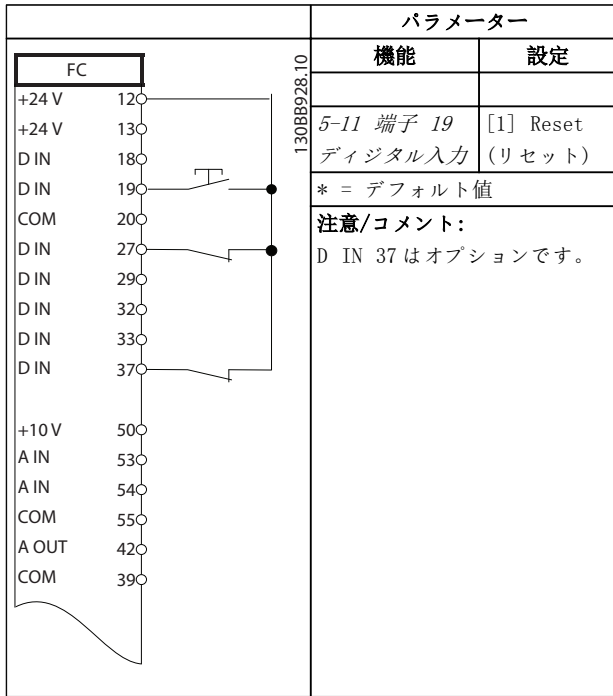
パラメーター

| 機能 | 設定 |
|---|---|
| | |
| 5-11 端子 19 ディジタル入力 | [1] Reset (リセット) |
| * = デフォルト値 | |
| 注意/コメント: D IN 37 はオプションです。 | |

FC

+24 V 12
+24 V 13
D IN 18
D IN 19
COM 20
D IN 27
D IN 29
D IN 32
D IN 33
D IN 37

+10 V 50
A IN 53
A IN 54
COM 55
A OUT 42
COM 39

130BB928.10